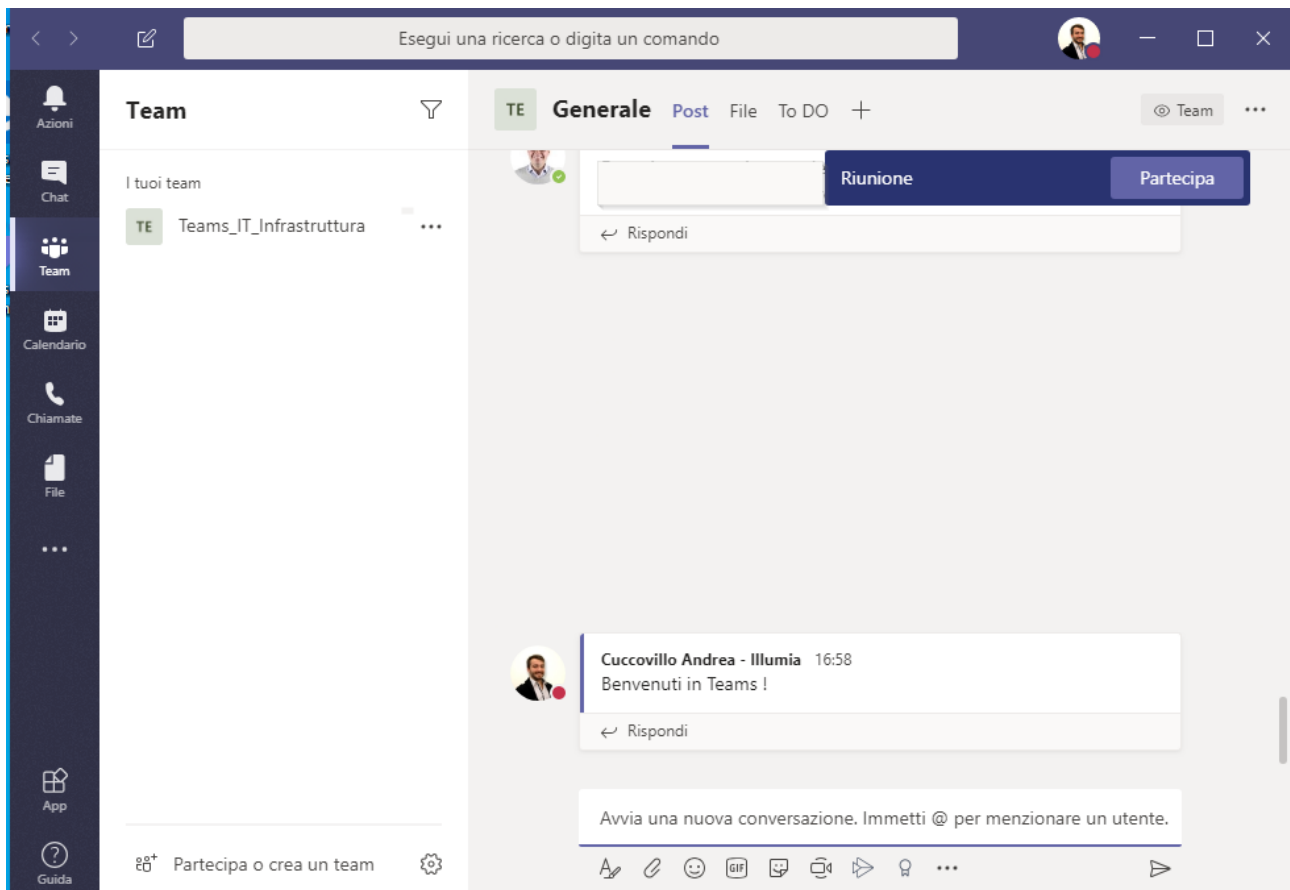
Esegui una ricerca o digita un comando

Azioni
Chat
Team
Calendario
Chiamate
File
...
App
Guida

Team

I tuoi team

TE Teams_IT_Infrastruttura ...

Partecipa o crea un team

TE Generale Post File To DO +

Team ...

Riunione Partecipa

Rispondi

Cuccovillo Andrea - Illumia 16:58
Benvenuti in Teams !

Rispondi

Avvia una nuova conversazione. Immetti @ per menzionare un utente.